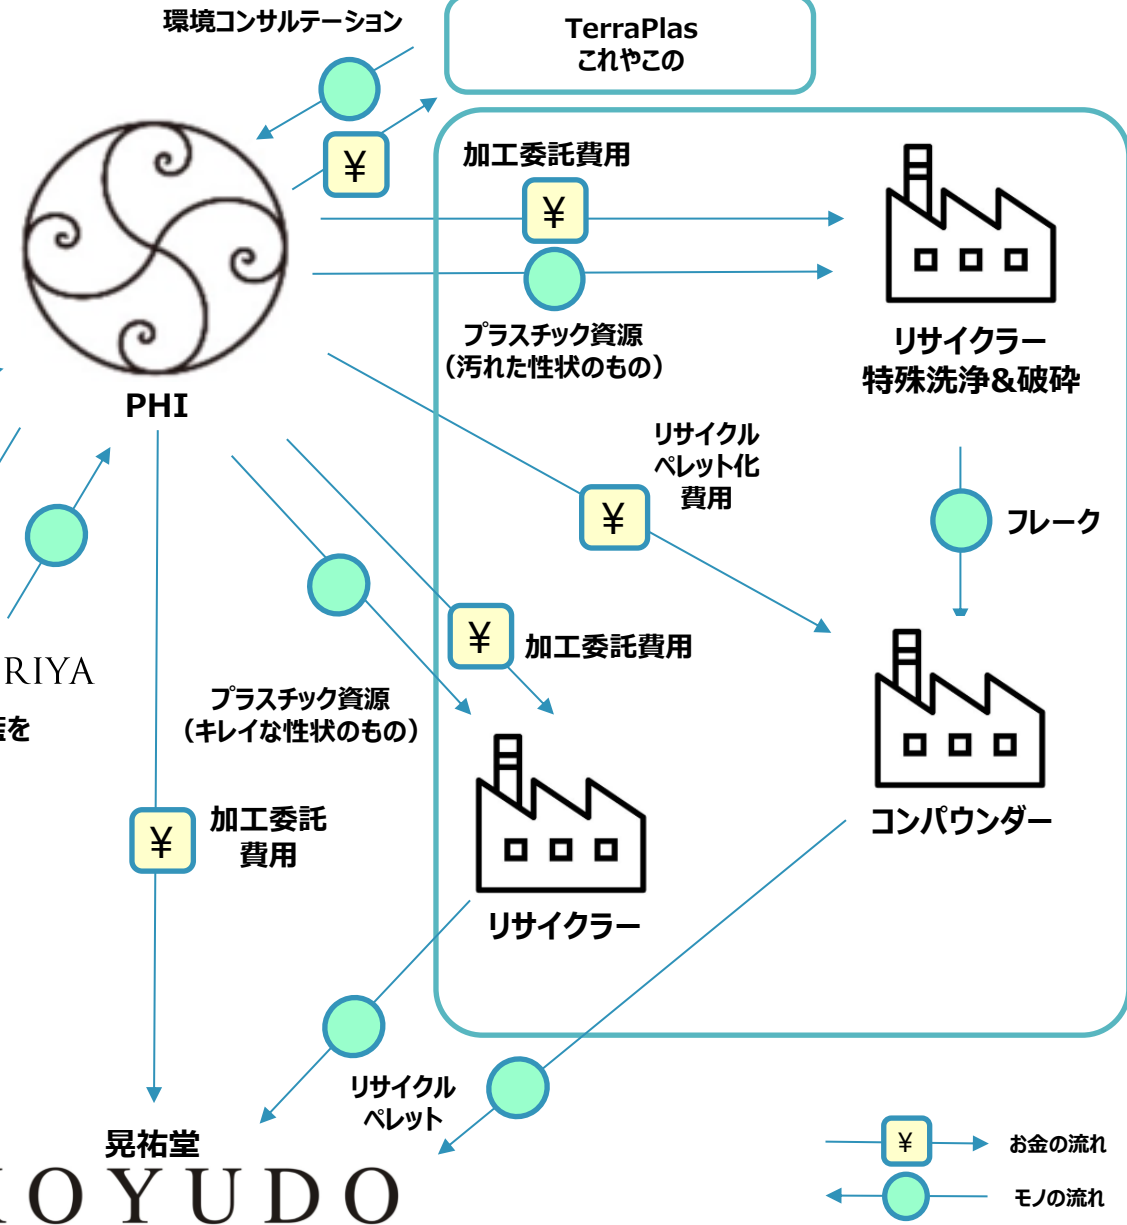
環境コンサルテーション

TerraPlas
これやこの

¥

加工委託費用

¥

プラスチック資源
（汚れた性状のもの）

リサイクラー
特殊洗浄&破砕

PHI

リサイクル
ペレット化
費用

¥

フレーク

RIYA

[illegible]を

¥

加工委託費用

プラスチック資源
（キレイな性状のもの）

コンパウンダー

¥

加工委託
費用

リサイクラー

リサイクル
ペレット

晃祐堂
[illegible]OYUDO

¥

お金の流れ

モノの流れ